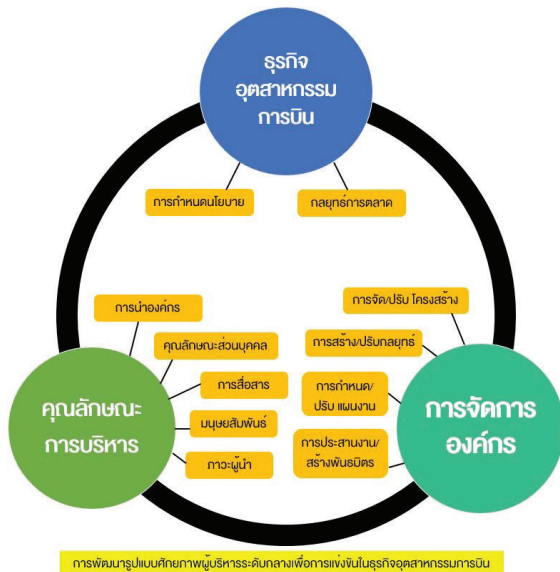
ธุรกิจ
อุตสาหกรรม
การบิน

การกำหนดนโยบาย

กลยุทธ์การตลาด

การนำองค์กร

คุณลักษณะส่วนบุคคล

การสื่อสาร

มนุษยสัมพันธ์

ภาวะผู้นำ

คุณลักษณะ
การบริหาร

การจัด/ปรับ โครงสร้าง

การสร้าง/ปรับกลยุทธ์

การกำหนด/
ปรับ แผนงาน

การประสานงาน/
สร้างพันธมิตร

การจัดการ
องค์กร

การพัฒนารูปแบบศักยภาพผู้บริหารระดับกลางเพื่อการแข่งขันในธุรกิจอุตสาหกรรมการบิน